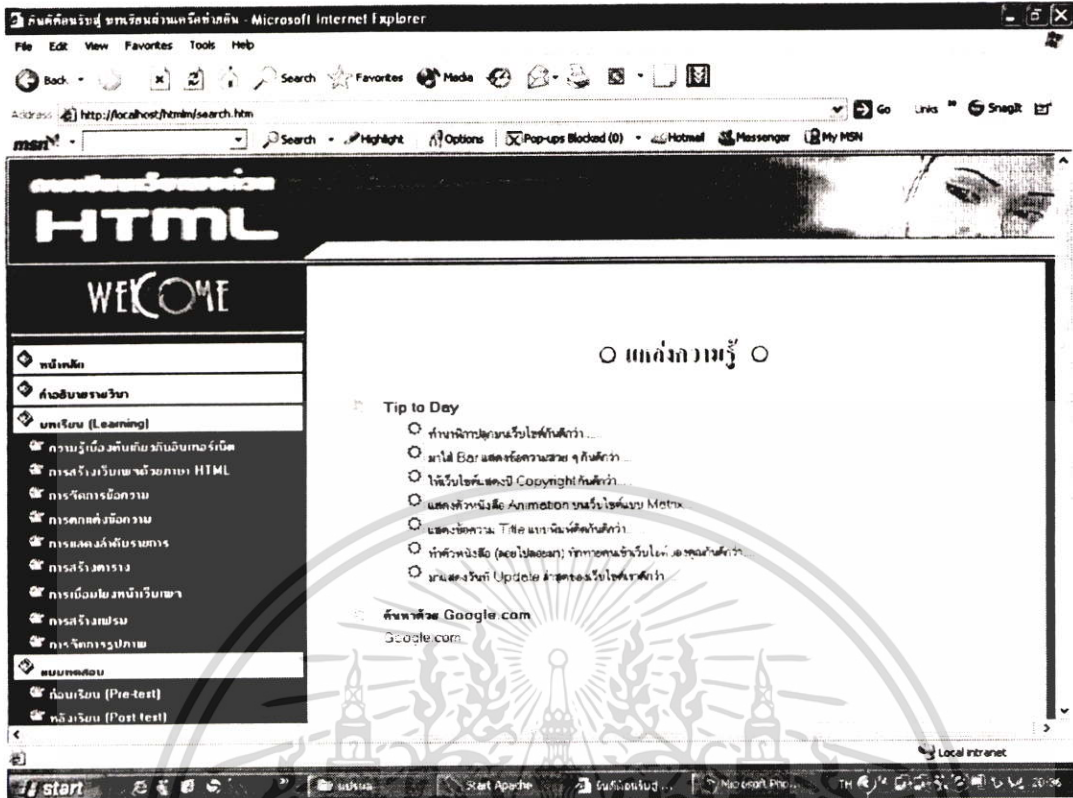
ค้นคืนเรียนรู้ บทเรียนส่วนเสริมช่วยสอน - Microsoft Internet Explorer
File Edit View Favorites Tools Help
Back Search Favorites Media
Address http://localhost/htmlm/search.htm Go Links SnagIt
msn Search Highlight Options Pop-ups Blocked (0) Hotmail Messenger My MSN

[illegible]
HTML
WELCOME

หน้าหลัก
คำอธิบายรายวิชา
บทเรียน (Learning)
ความรู้เบื้องต้นเกี่ยวกับอินเทอร์เน็ต
การสร้างเว็บเพจด้วยภาษา HTML
การจัดการข้อความ
การตกแต่งข้อความ
การแสดงลำดับรายการ
การสร้างตาราง
การเชื่อมโยงหน้าเว็บเพจ
การสร้างเฟรม
การจัดการรูปภาพ
แบบทดสอบ
ก่อนเรียน (Pre-test)
หลังเรียน (Post test)

○ แหล่งความรู้ ○

Tip to Day
ทำนาฬิกาปลุกบนเว็บไซต์กันดีกว่า...
มาใส่ Bar แสดงข้อความสวย ๆ กันดีกว่า...
ให้เว็บไซต์แสดงปี Copyright กันดีกว่า...
แสดงตัวหนังสือ Animation บนเว็บไซต์แบบ Matrix...
แสดงข้อความ Title แบบพิมพ์ดีดกันดีกว่า...
ทำตัวหนังสือ (ลอยไปลอยมา) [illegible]...
มาแสดงวันที่ Update ล่าสุดของเว็บไซต์เราดีกว่า...

ค้นหาด้วย Google.com
Google.com

Local intranet
start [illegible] Start Apache ค้นคืนเรียนรู้... Microsoft Pho... TH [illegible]